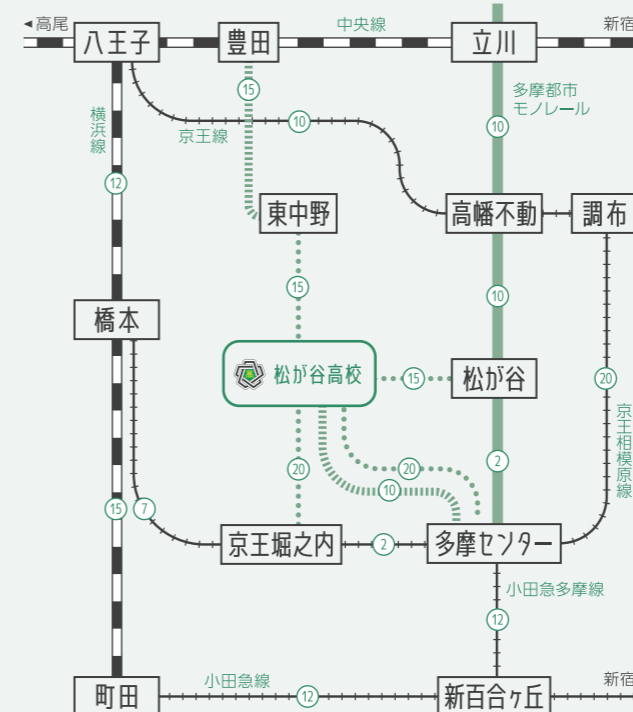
◀高尾
八王子
豊田
中央線
立川
新宿
15
多摩都市モノレール
横浜線
10
京王線
10
12
東中野
高幡不動
調布
15
10
橋本
松が谷高校
15
松が谷
20
京王相模原線
20
20
2
10
15
7
京王堀之内
2
多摩センター
小田急多摩線
12
町田
小田急線
12
新百合ヶ丘
新宿